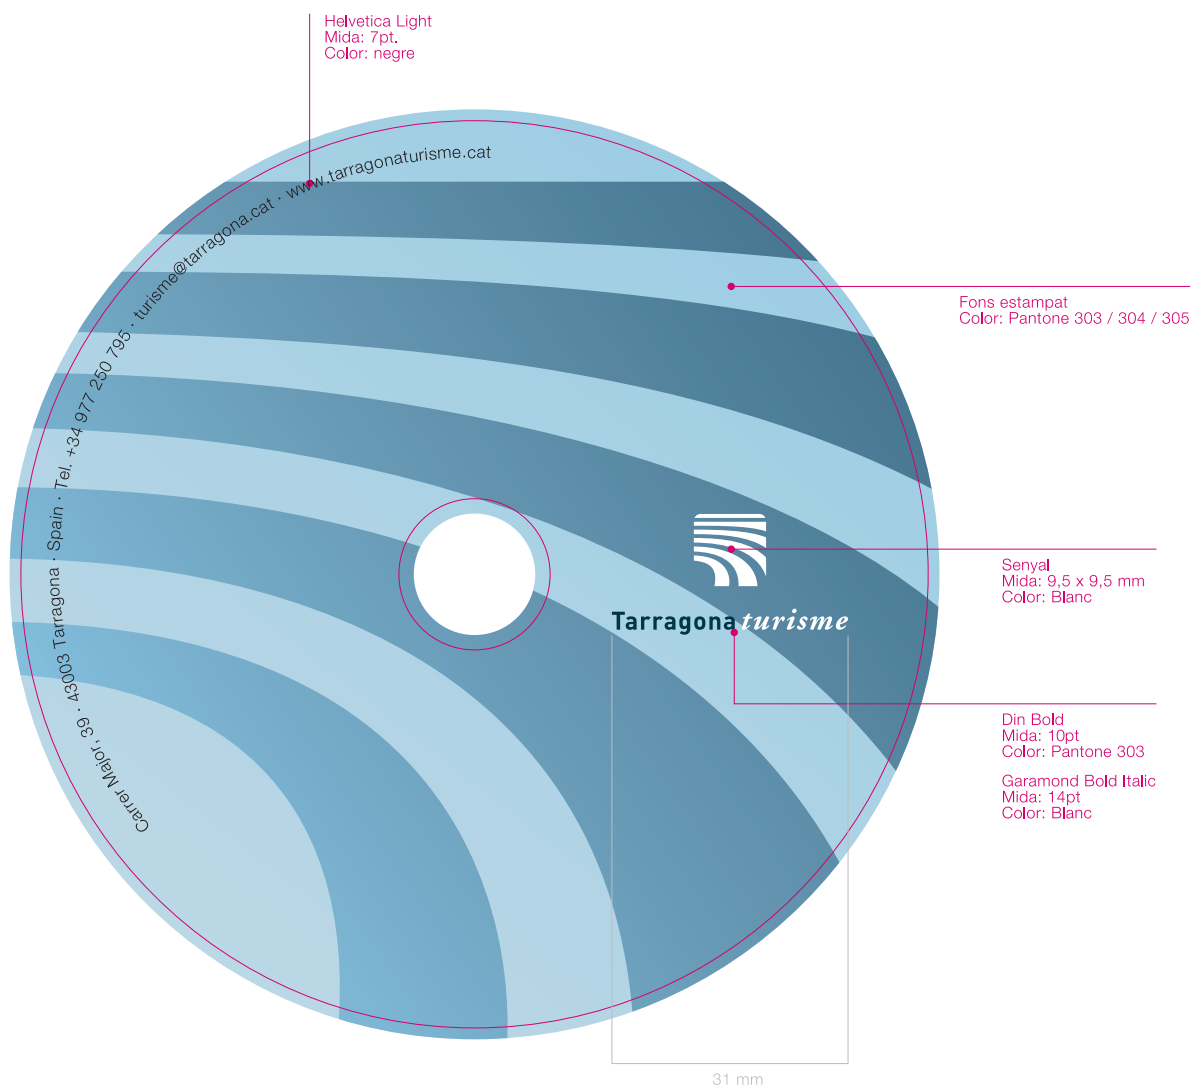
Helvetica Light
Mida: 7pt.
Color: negre

Carrer Major, 39 · 43003 Tarragona · Spain · Tel. +34 977 250 795 · turisme@tarragona.cat · www.tarragonaturisme.cat

Fons estampat
Color: Pantone 303 / 304 / 305

Senyal
Mida: 9,5 x 9,5 mm
Color: Blanc

Tarragona turisme

Din Bold
Mida: 10pt
Color: Pantone 303

Garamond Bold Italic
Mida: 14pt
Color: Blanc

31 mm